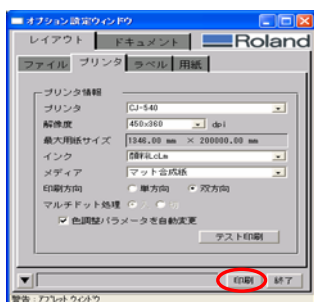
オプション設定ウィンドウ

レイアウト | ドキュメント | Roland

ファイル | プリンタ | ラベル | 用紙

プリンタ情報

プリンタ CJ-540

解像度 450x360 dpi

最大用紙サイズ 1346.00 mm × 200000.00 mm

インク 顔料.cLm

メディア マット合成紙

印刷方向 単方向 双方向

マルチドット処理

色調整パラメータを自動変更

テスト印刷

印刷 終了

警告: アプレット ウィンドウ